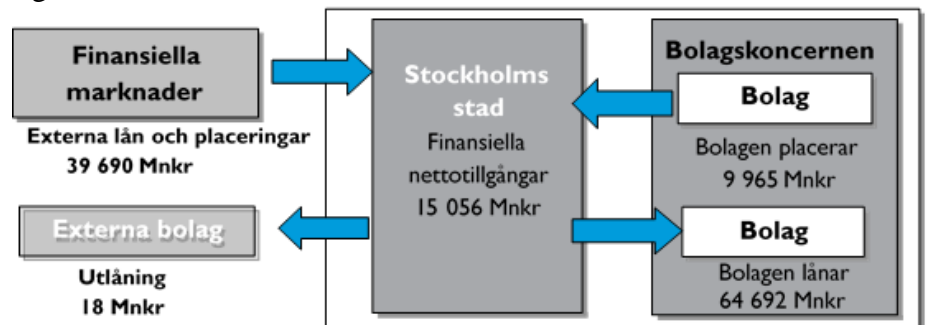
Finansiella marknader

Externa lån och placeringar
39 690 Mnkr

Externa bolag

Utlåning
18 Mnkr

Stockholms stad

Finansiella nettotillgångar
15 056 Mnkr

Bolagskoncernen

Bolag

Bolagen placerar
9 965 Mnkr

Bolag

Bolagen lånar
64 692 Mnkr